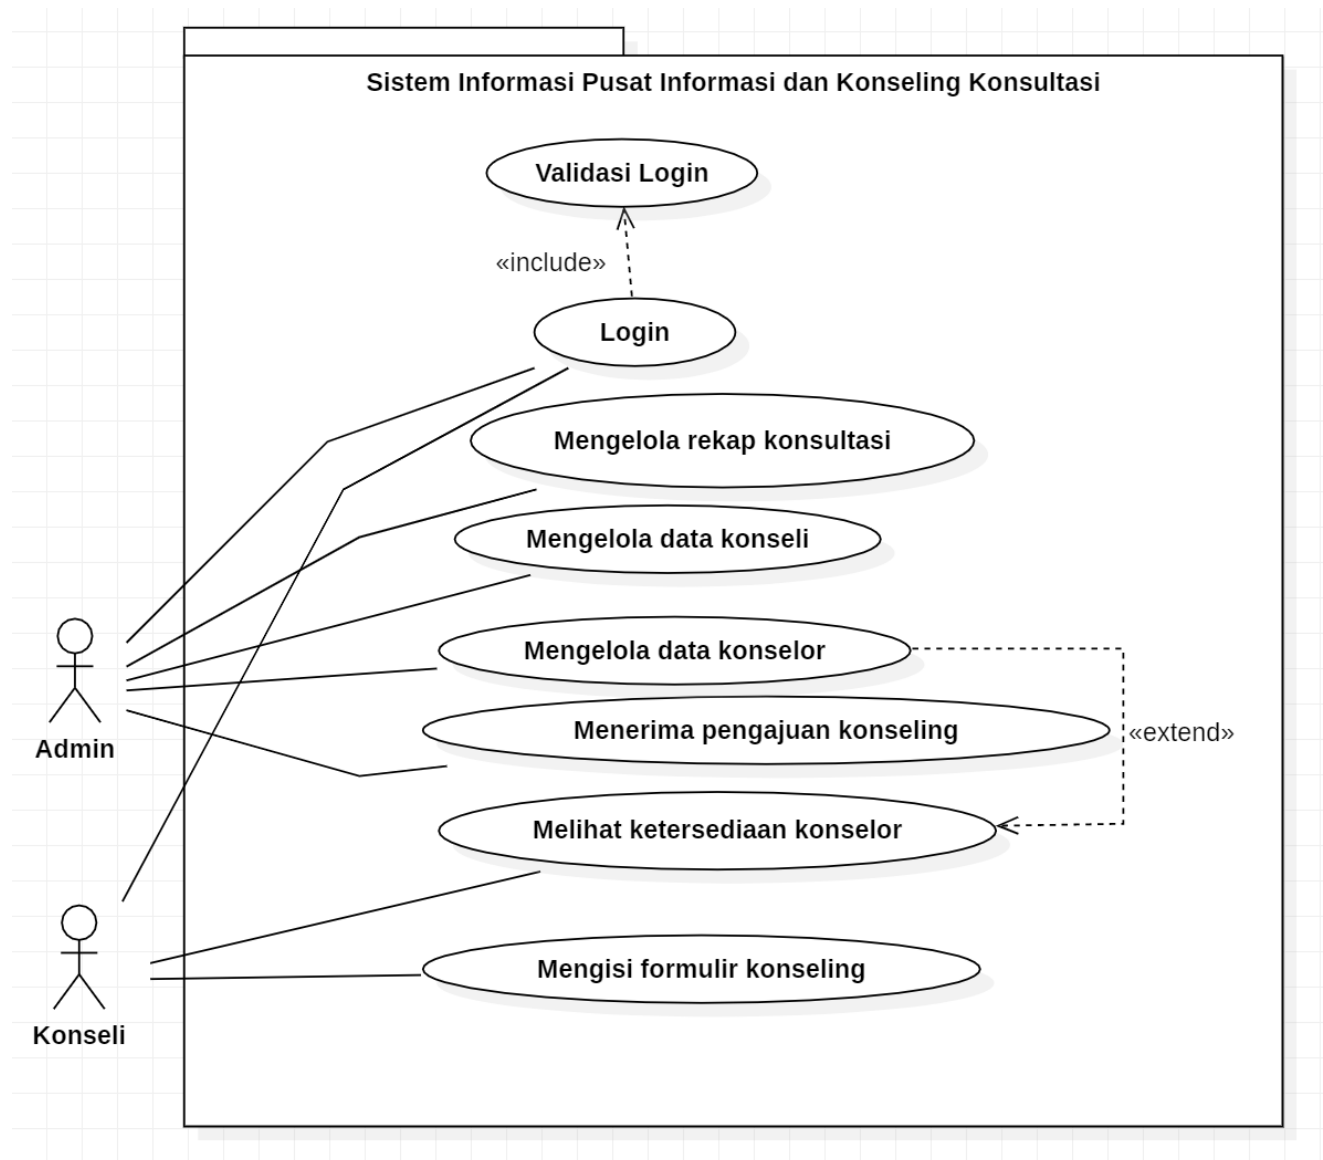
Sistem Informasi Pusat Informasi dan Konseling Konsultasi

Validasi Login

«include»

Login

Mengelola rekap konsultasi

Mengelola data konseli

Mengelola data konselor

Menerima pengajuan konseling

«extend»

Melihat ketersediaan konselor

Mengisi formulir konseling

Admin

Konseli